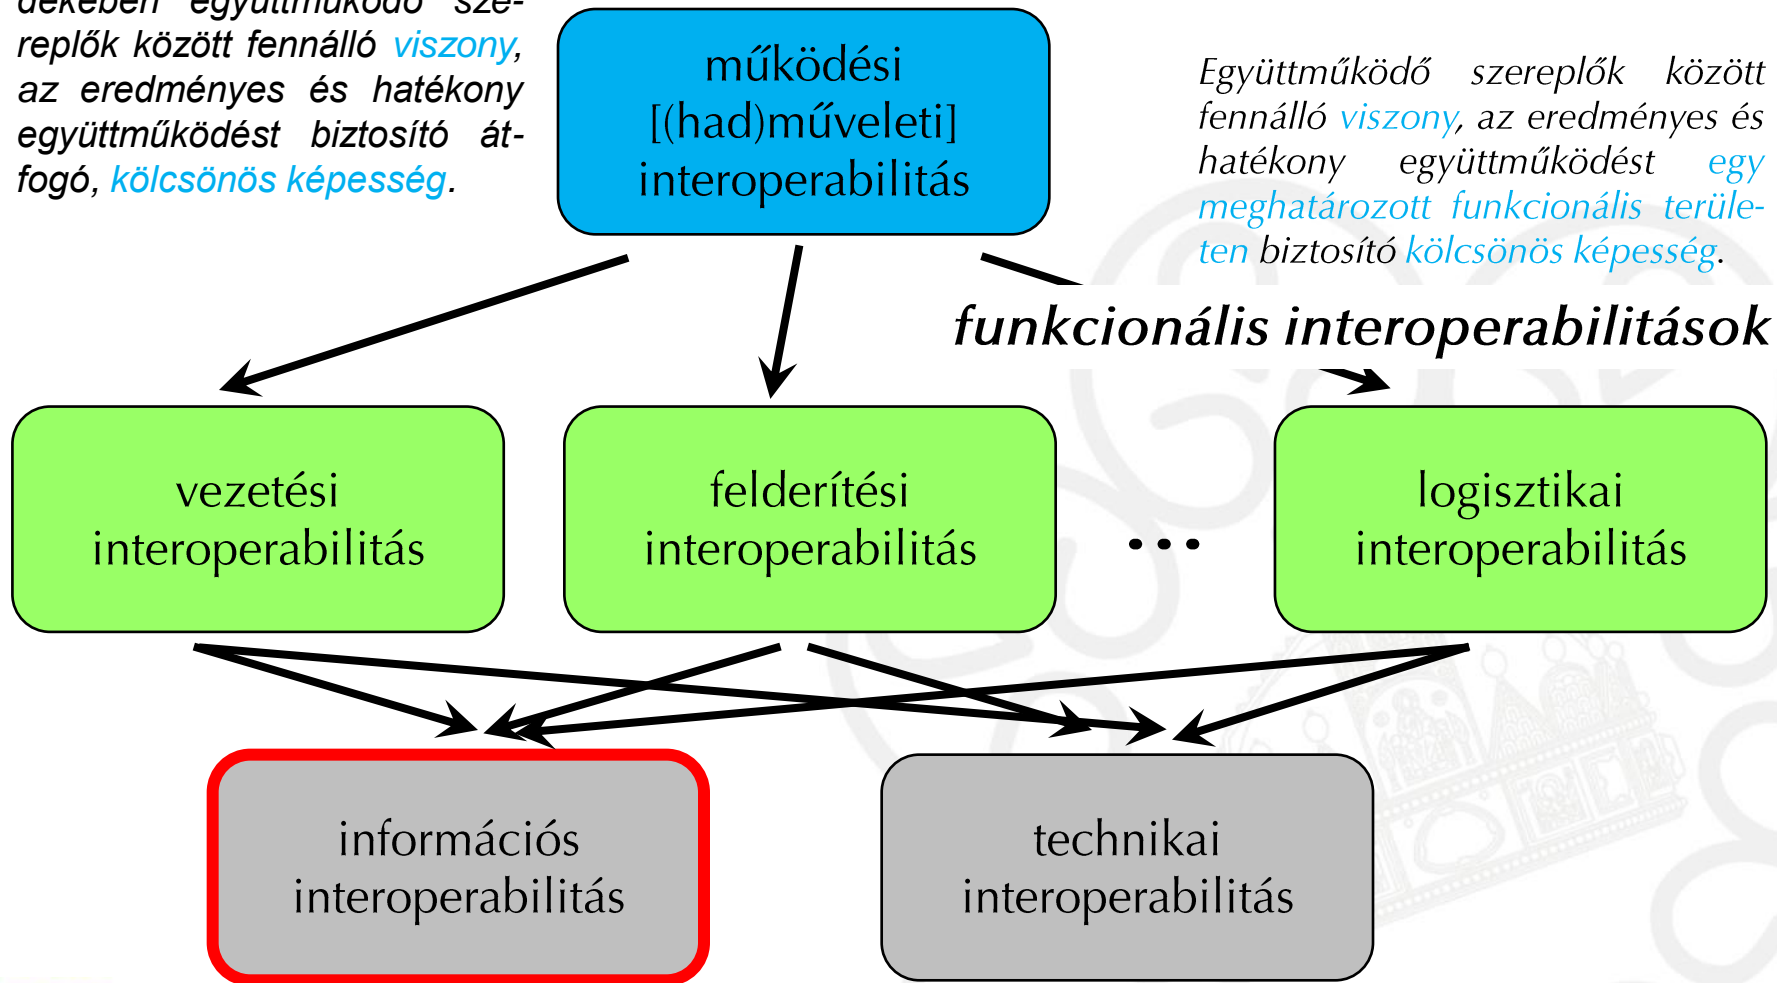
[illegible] együttműködő szereplők között fennálló viszony, az eredményes és hatékony együttműködést biztosító átfogó, kölcsönös képesség.

működési [(had)műveleti] interoperabilitás

Együttműködő szereplők között fennálló viszony, az eredményes és hatékony együttműködést egy meghatározott funkcionális területen biztosító kölcsönös képesség.

funkcionális interoperabilitások

vezetési interoperabilitás

felderítési interoperabilitás

...

logisztikai interoperabilitás

információs interoperabilitás

technikai interoperabilitás